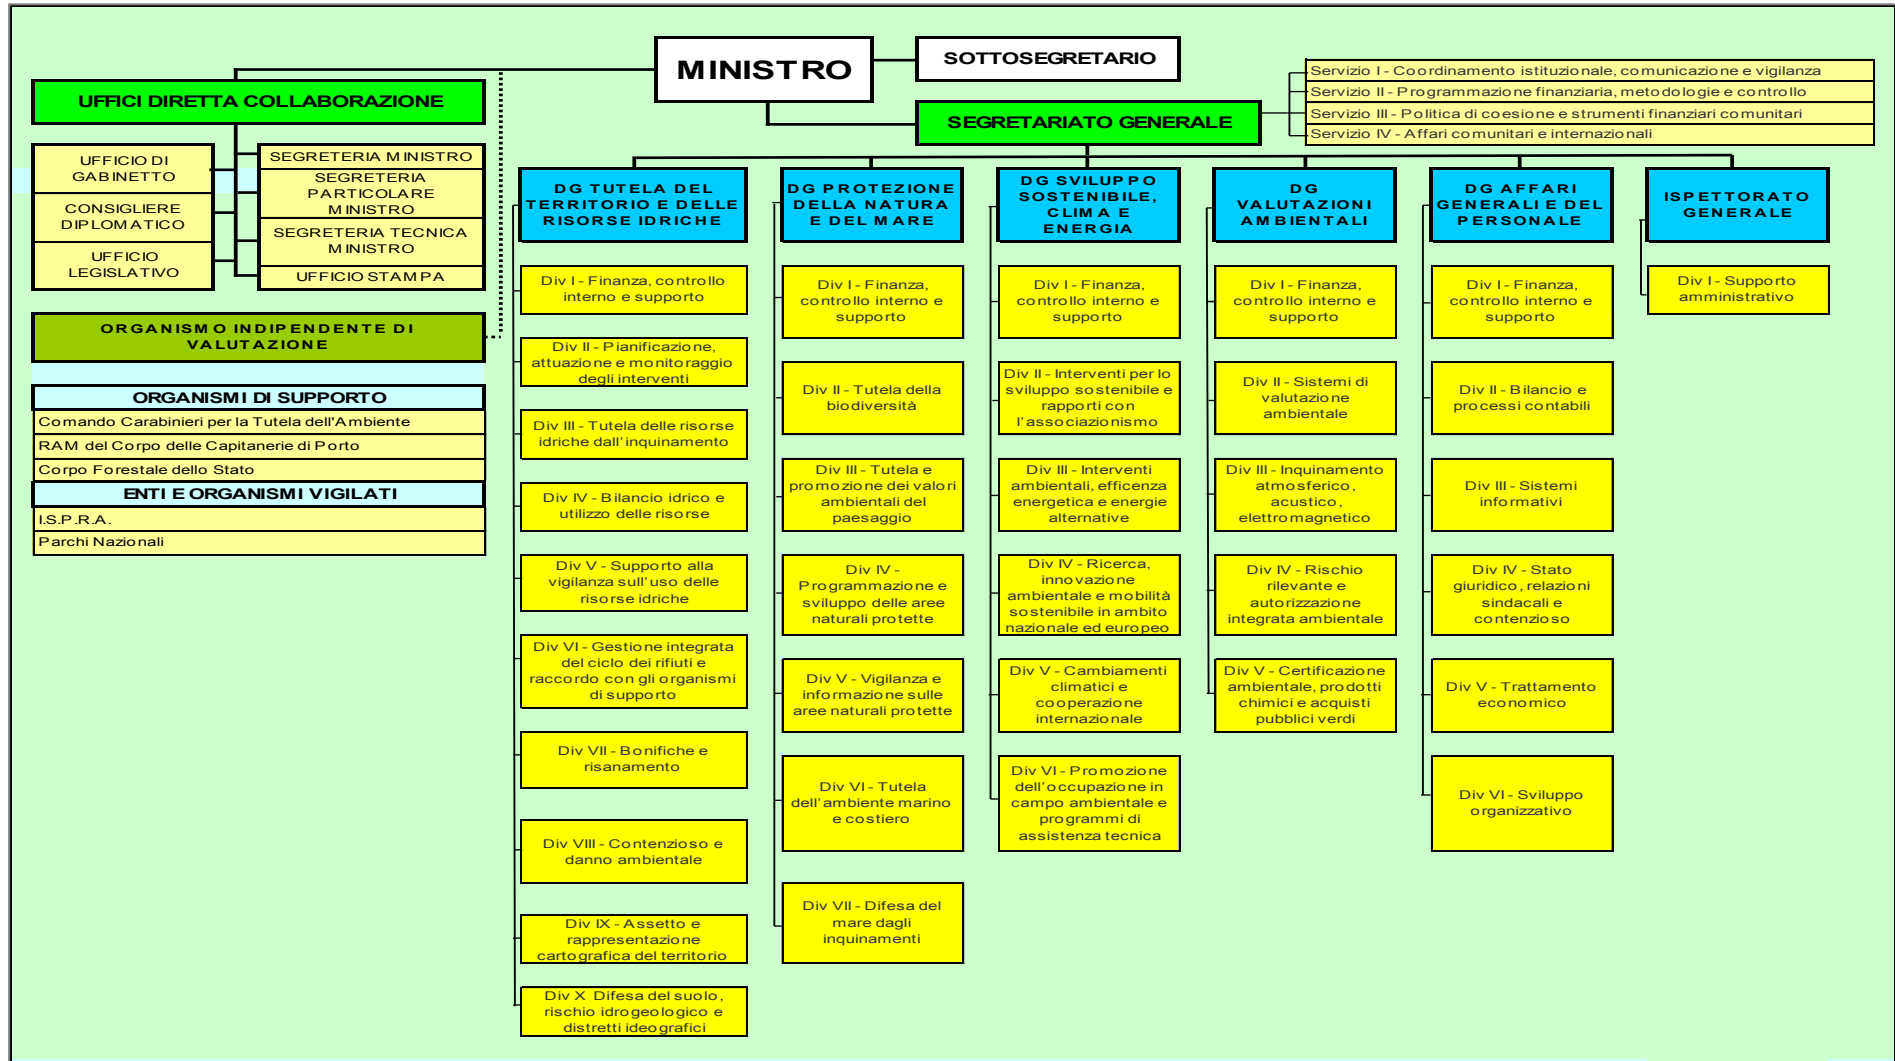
MINISTRO

SOTTOSEGRETARIO

UFFICI DIRETTA COLLABORAZIONE

SEGRETARIATO GENERALE

Servizio I - Coordinamento istituzionale, comunicazione e vigilanza
Servizio II - Programmazione finanziaria, metodologie e controllo
Servizio III - Politica di coesione e strumenti finanziari comunitari
Servizio IV - Affari comunitari e internazionali

UFFICIO DI GABINETTO
CONSIGLIERE DIPLOMATICO
UFFICIO LEGISLATIVO

SEGRETERIA MINISTRO
SEGRETERIA PARTICOLARE MINISTRO
SEGRETERIA TECNICA MINISTRO
UFFICIO STAMPA

ORGANISMO INDIPENDENTE DI VALUTAZIONE

ORGANISMI DI SUPPORTO
Comando Carabinieri per la Tutela dell'Ambiente
RAM del Corpo delle Capitanerie di Porto
Corpo Forestale dello Stato

ENTI E ORGANISMI VIGILATI
I.S.P.R.A.
Parchi Nazionali

DG TUTELA DEL TERRITORIO E DELLE RISORSE IDRICHE
Div I - Finanza, controllo interno e supporto
Div II - Pianificazione, attuazione e monitoraggio degli interventi
Div III - Tutela delle risorse idriche dall'inquinamento
Div IV - Bilancio idrico e utilizzo delle risorse
Div V - Supporto alla vigilanza sull'uso delle risorse idriche
Div VI - Gestione integrata del ciclo dei rifiuti e raccordo con gli organismi di supporto
Div VII - Bonifiche e risanamento
Div VIII - Contenzioso e danno ambientale
Div IX - Assetto e rappresentazione cartografica del territorio
Div X Difesa del suolo, rischio idrogeologico e distretti ideografici

DG PROTEZIONE DELLA NATURA E DEL MARE
Div I - Finanza, controllo interno e supporto
Div II - Tutela della biodiversità
Div III - Tutela e promozione dei valori ambientali del paesaggio
Div IV - Programmazione e sviluppo delle aree naturali protette
Div V - Vigilanza e informazione sulle aree naturali protette
Div VI - Tutela dell'ambiente marino e costiero
Div VII - Difesa del mare dagli inquinamenti

DG SVILUPPO SOSTENIBILE, CLIMA E ENERGIA
Div I - Finanza, controllo interno e supporto
Div II - Interventi per lo sviluppo sostenibile e rapporti con l'associazionismo
Div III - Interventi ambientali, efficenza energetica e energie alternative
Div IV - Ricerca, innovazione ambientale e mobilità sostenibile in ambito nazionale ed europeo
Div V - Cambiamenti climatici e cooperazione internazionale
Div VI - Promozione dell'occupazione in campo ambientale e programmi di assistenza tecnica

DG VALUTAZIONI AMBIENTALI
Div I - Finanza, controllo interno e supporto
Div II - Sistemi di valutazione ambientale
Div III - Inquinamento atmosferico, acustico, elettromagnetico
Div IV - Rischio rilevante e autorizzazione integrata ambientale
Div V - Certificazione ambientale, prodotti chimici e acquisti pubblici verdi

DG AFFARI GENERALI E DEL PERSONALE
Div I - Finanza, controllo interno e supporto
Div II - Bilancio e processi contabili
Div III - Sistemi informativi
Div IV - Stato giuridico, relazioni sindacali e contenzioso
Div V - Trattamento economico
Div VI - Sviluppo organizzativo

ISPETTORATO GENERALE
Div I - Supporto amministrativo